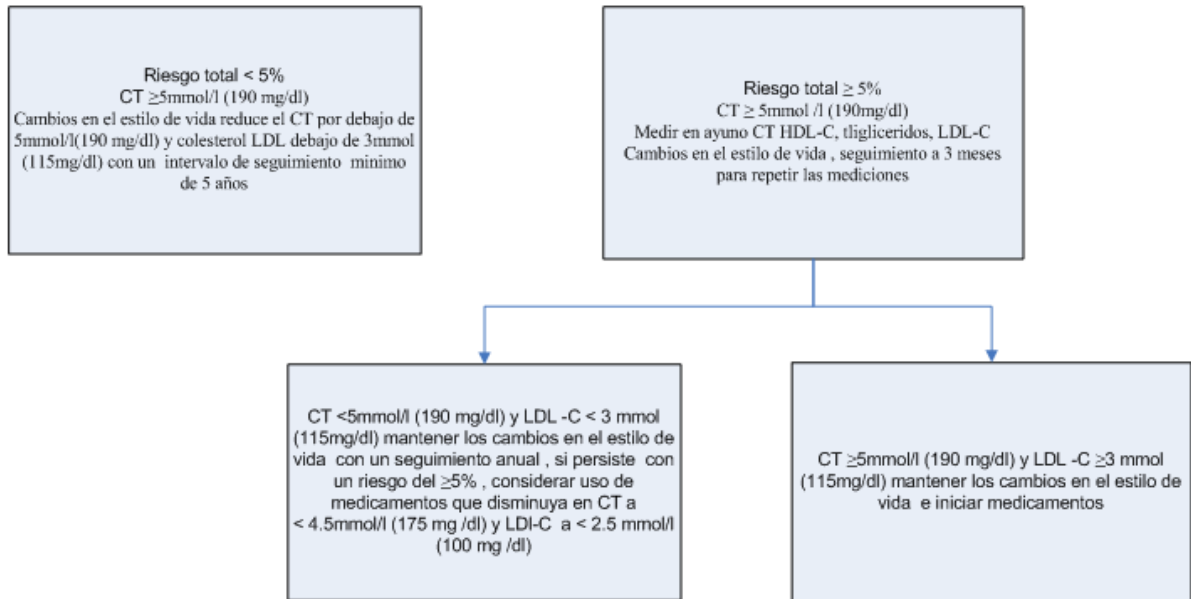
Riesgo total < 5%
CT $\geq$5mmol/l (190 mg/dl)
Cambios en el estilo de vida reduce el CT por debajo de 5mmol/l(190 mg/dl) y colesterol LDL debajo de 3mmol (115mg/dl) con un intervalo de seguimiento minimo de 5 años

Riesgo total $\geq$ 5%
CT $\geq$ 5mmol /l (190mg/dl)
Medir en ayuno CT HDL-C, tligliceridos, LDL-C
Cambios en el estilo de vida , seguimiento a 3 meses para repetir las mediciones

CT <5mmol/l (190 mg/dl) y LDL -C < 3 mmol (115mg/dl) mantener los cambios en el estilo de vida con un seguimiento anual , si persiste con un riesgo del $\geq$5% , considerar uso de medicamentos que disminuya en CT a < 4.5mmol/l (175 mg /dl) y LDl-C a < 2.5 mmol/l (100 mg /dl)

CT $\geq$5mmol/l (190 mg/dl) y LDL -C $\geq$3 mmol (115mg/dl) mantener los cambios en el estilo de vida e iniciar medicamentos